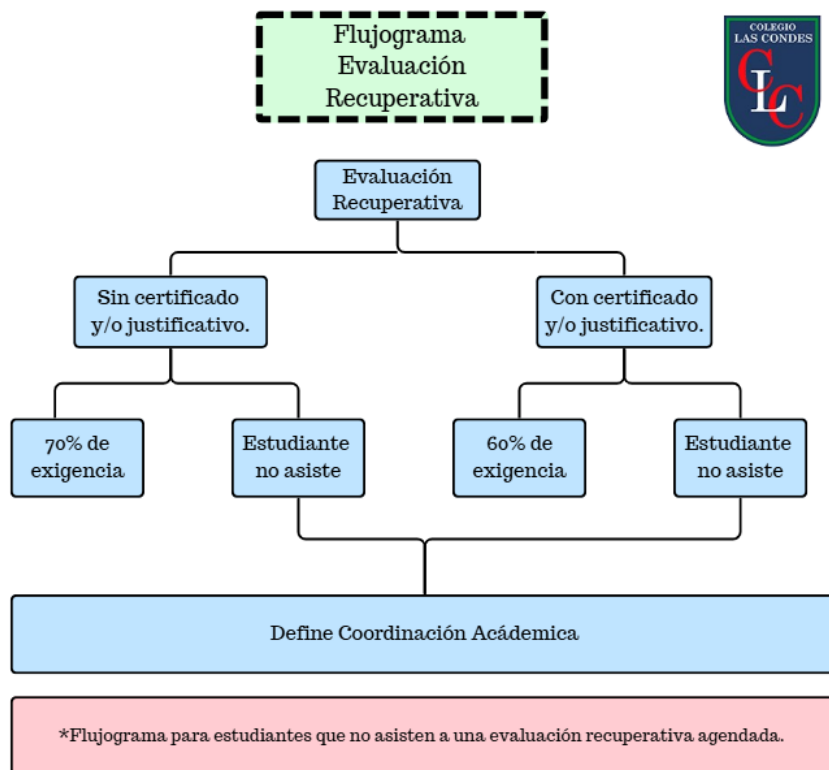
Flujograma Evaluación Recuperativa

COLEGIO LAS CONDES
CLC

Evaluación Recuperativa

Sin certificado y/o justificativo.

Con certificado y/o justificativo.

70% de exigencia

Estudiante no asiste

60% de exigencia

Estudiante no asiste

Define Coordinación Acádemica

*Flujograma para estudiantes que no asisten a una evaluación recuperativa agendada.